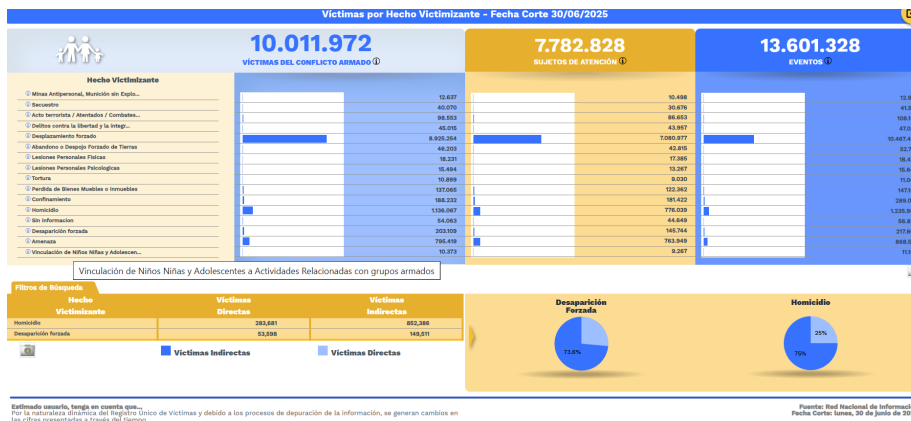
Víctimas por Hecho Victimizante - Fecha Corte 30/06/2025

10.011.972
VÍCTIMAS DEL CONFLICTO ARMADO

7.782.828
SUJETOS DE ATENCIÓN

13.601.328
EVENTOS

| Hecho Victimizante | | | |
|---|---|---|---|
| Minas Antipersonal, Munición sin Explo... | 12.637 | 10.498 | 12.9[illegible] |
| Secuestro | 40.070 | 30.676 | 41.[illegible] |
| Acto terrorista / Atentados / Combates... | 98.553 | 86.653 | 109.1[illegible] |
| Delitos contra la libertad y la integr... | 45.015 | 43.957 | 47.0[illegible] |
| Desplazamiento forzado | 8.925.254 | 7.080.977 | 10.467.4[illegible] |
| Abandono o Despojo Forzado de Tierras | 46.203 | 42.815 | 52.7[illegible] |
| Lesiones Personales Físicas | 18.231 | 17.385 | 18.4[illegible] |
| Lesiones Personales Psicologicas | 15.494 | 13.267 | 15.6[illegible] |
| Tortura | 10.899 | 9.030 | 11.0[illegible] |
| Perdida de Bienes Muebles o Inmuebles | 137.065 | 122.362 | 147.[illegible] |
| Confinamiento | 188.232 | 181.422 | 289.0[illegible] |
| Homicidio | 1.136.067 | 776.039 | 1.225.9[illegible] |
| Sin informacion | 54.063 | 44.649 | 56.8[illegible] |
| Desaparición forzada | 203.109 | 145.744 | 217.6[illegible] |
| Amenaza | 795.419 | 763.949 | 868.5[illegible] |
| Vinculación de Niños Niñas y Adolescen... | 10.373 | 9.267 | 11.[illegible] |

Vinculación de Niños Niñas y Adolescentes a Actividades Relacionadas con grupos armados

Filtros de Búsqueda

| Hecho Victimizante | Víctimas Directas | Víctimas Indirectas |
|---|---|---|
| Homicidio | 283,681 | 852,386 |
| Desaparición forzada | 53,598 | 149,511 |

Víctimas Indirectas
Víctimas Directas

Desaparición Forzada
73.6%

Homicidio
25%
75%

Estimado usuario, tenga en cuenta que...
Por la naturaleza dinámica del Registro Único de Víctimas y debido a los procesos de depuración de la información, se generan cambios en las cifras presentadas a través del tiempo.

Fuente: Red Nacional de Informaci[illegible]
Fecha Corte: lunes, 30 de junio de 20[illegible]